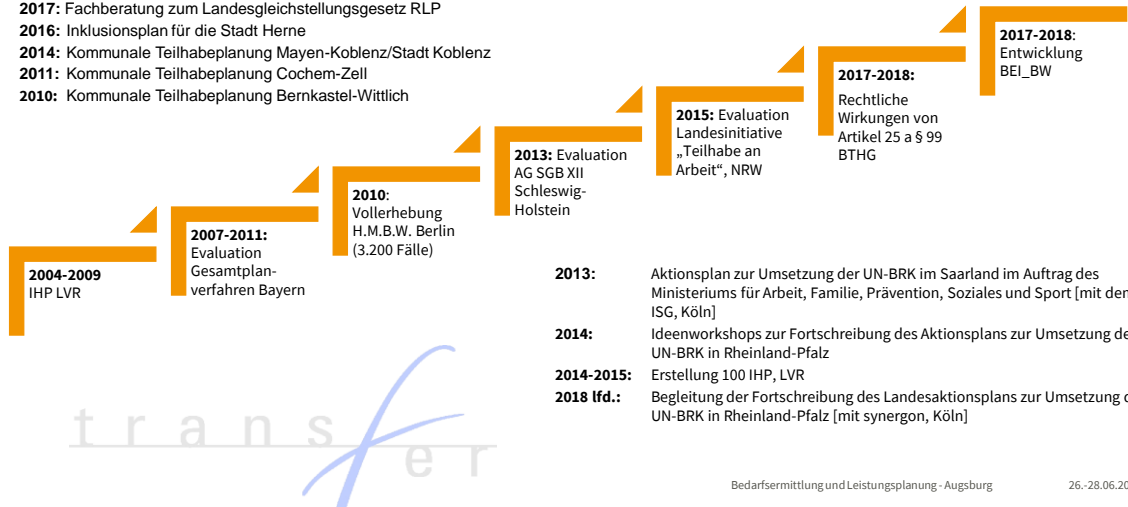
**2017:** Fachberatung zum Landesgleichstellungsgesetz RLP
**2016:** Inklusionsplan für die Stadt Herne
**2014:** Kommunale Teilhabeplanung Mayen-Koblenz/Stadt Koblenz
**2011:** Kommunale Teilhabeplanung Cochem-Zell
**2010:** Kommunale Teilhabeplanung Bernkastel-Wittlich

**2004-2009**
IHP LVR

**2007-2011:**
Evaluation Gesamtplanverfahren Bayern

**2010**:
Vollerhebung H.M.B.W. Berlin (3.200 Fälle)

**2013:** Evaluation AG SGB XII Schleswig-Holstein

**2015:** Evaluation Landesinitiative „Teilhabe an Arbeit", NRW

**2017-2018:**
Rechtliche Wirkungen von Artikel 25 a § 99 BTHG

**2017-2018**:
Entwicklung BEI_BW

| | |
|---|---|
| **2013:** | Aktionsplan zur Umsetzung der UN-BRK im Saarland im Auftrag des Ministeriums für Arbeit, Familie, Prävention, Soziales und Sport [mit den ISG, Köln] |
| **2014:** | Ideenworkshops zur Fortschreibung des Aktionsplans zur Umsetzung de UN-BRK in Rheinland-Pfalz |
| **2014-2015:** | Erstellung 100 IHP, LVR |
| **2018 lfd.:** | Begleitung der Fortschreibung des Landesaktionsplans zur Umsetzung d UN-BRK in Rheinland-Pfalz [mit synergon, Köln] |

transfer

Bedarfsermittlung und Leistungsplanung - Augsburg 26.-28.06.20